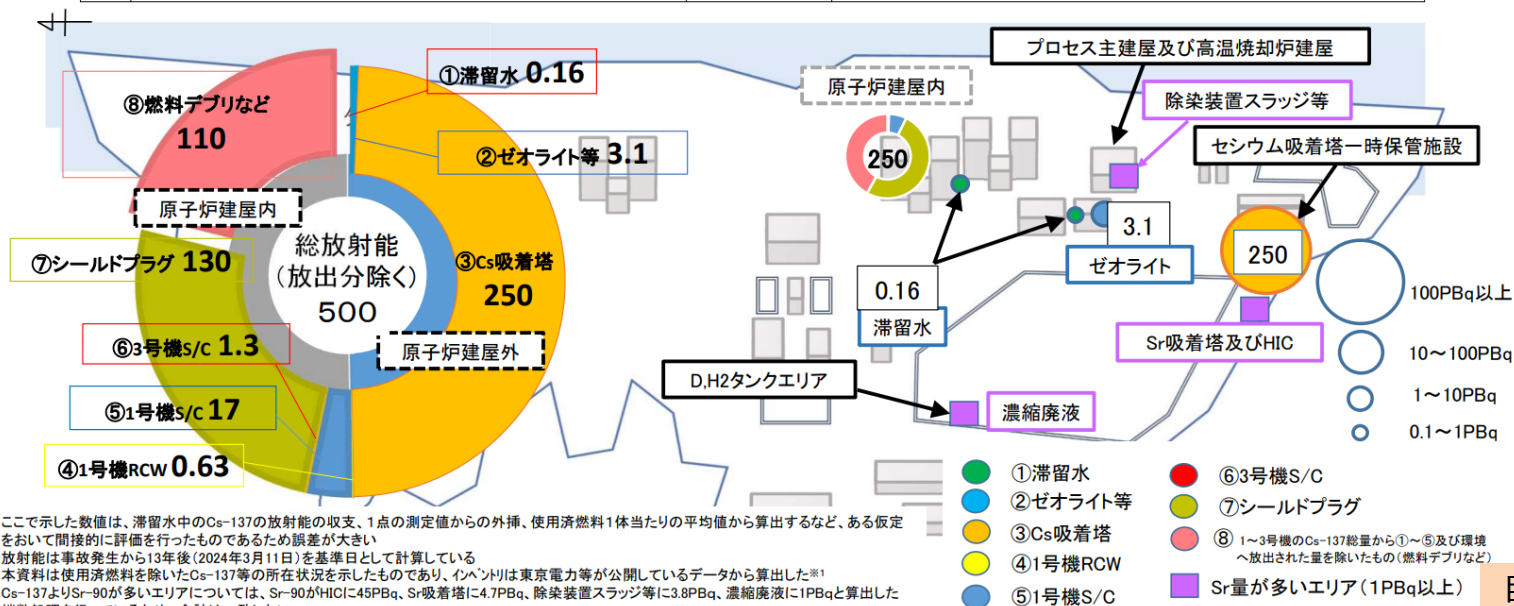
⑧燃料デブリなど 110

①滞留水 0.16

②ゼオライト等 3.1

原子炉建屋内

⑦シールドプラグ 130

総放射能
（放出分除く）
500

③Cs吸着塔 250

原子炉建屋外

⑥3号機S/C 1.3

⑤1号機S/C 17

④1号機RCW 0.63

原子炉建屋内

250

プロセス主建屋及び高温焼却炉建屋

除染装置スラッジ等

セシウム吸着塔一時保管施設

3.1

ゼオライト

250

0.16

滞留水

Sr吸着塔及びHIC

D,H2タンクエリア

濃縮廃液

100PBq以上

10～100PBq

1～10PBq

0.1～1PBq

①滞留水

②ゼオライト等

③Cs吸着塔

④1号機RCW

⑤1号機S/C

⑥3号機S/C

⑦シールドプラグ

⑧ 1～3号機のCs-137総量から①～⑤及び環境へ放出された量を除いたもの（燃料デブリなど）

Sr量が多いエリア（1PBq以上）

ここで示した数値は、滞留水中のCs-137の放射能の収支、1点の測定値からの外挿、使用済燃料1体当たりの平均値から算出するなど、ある仮定をおいて間接的に評価を行ったものであるため誤差が大きい
放射能は事故発生から13年後（2024年3月11日）を基準日として計算している
本資料は使用済燃料を除いたCs-137等の所在状況を示したものであり、インベントリは東京電力等が公開しているデータから算出した※1
Cs-137よりSr-90が多いエリアについては、Sr-90がHICに45PBq、Sr吸着塔に4.7PBq、除染装置スラッジ等に3.8PBq、濃縮廃液に1PBqと算出した
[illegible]